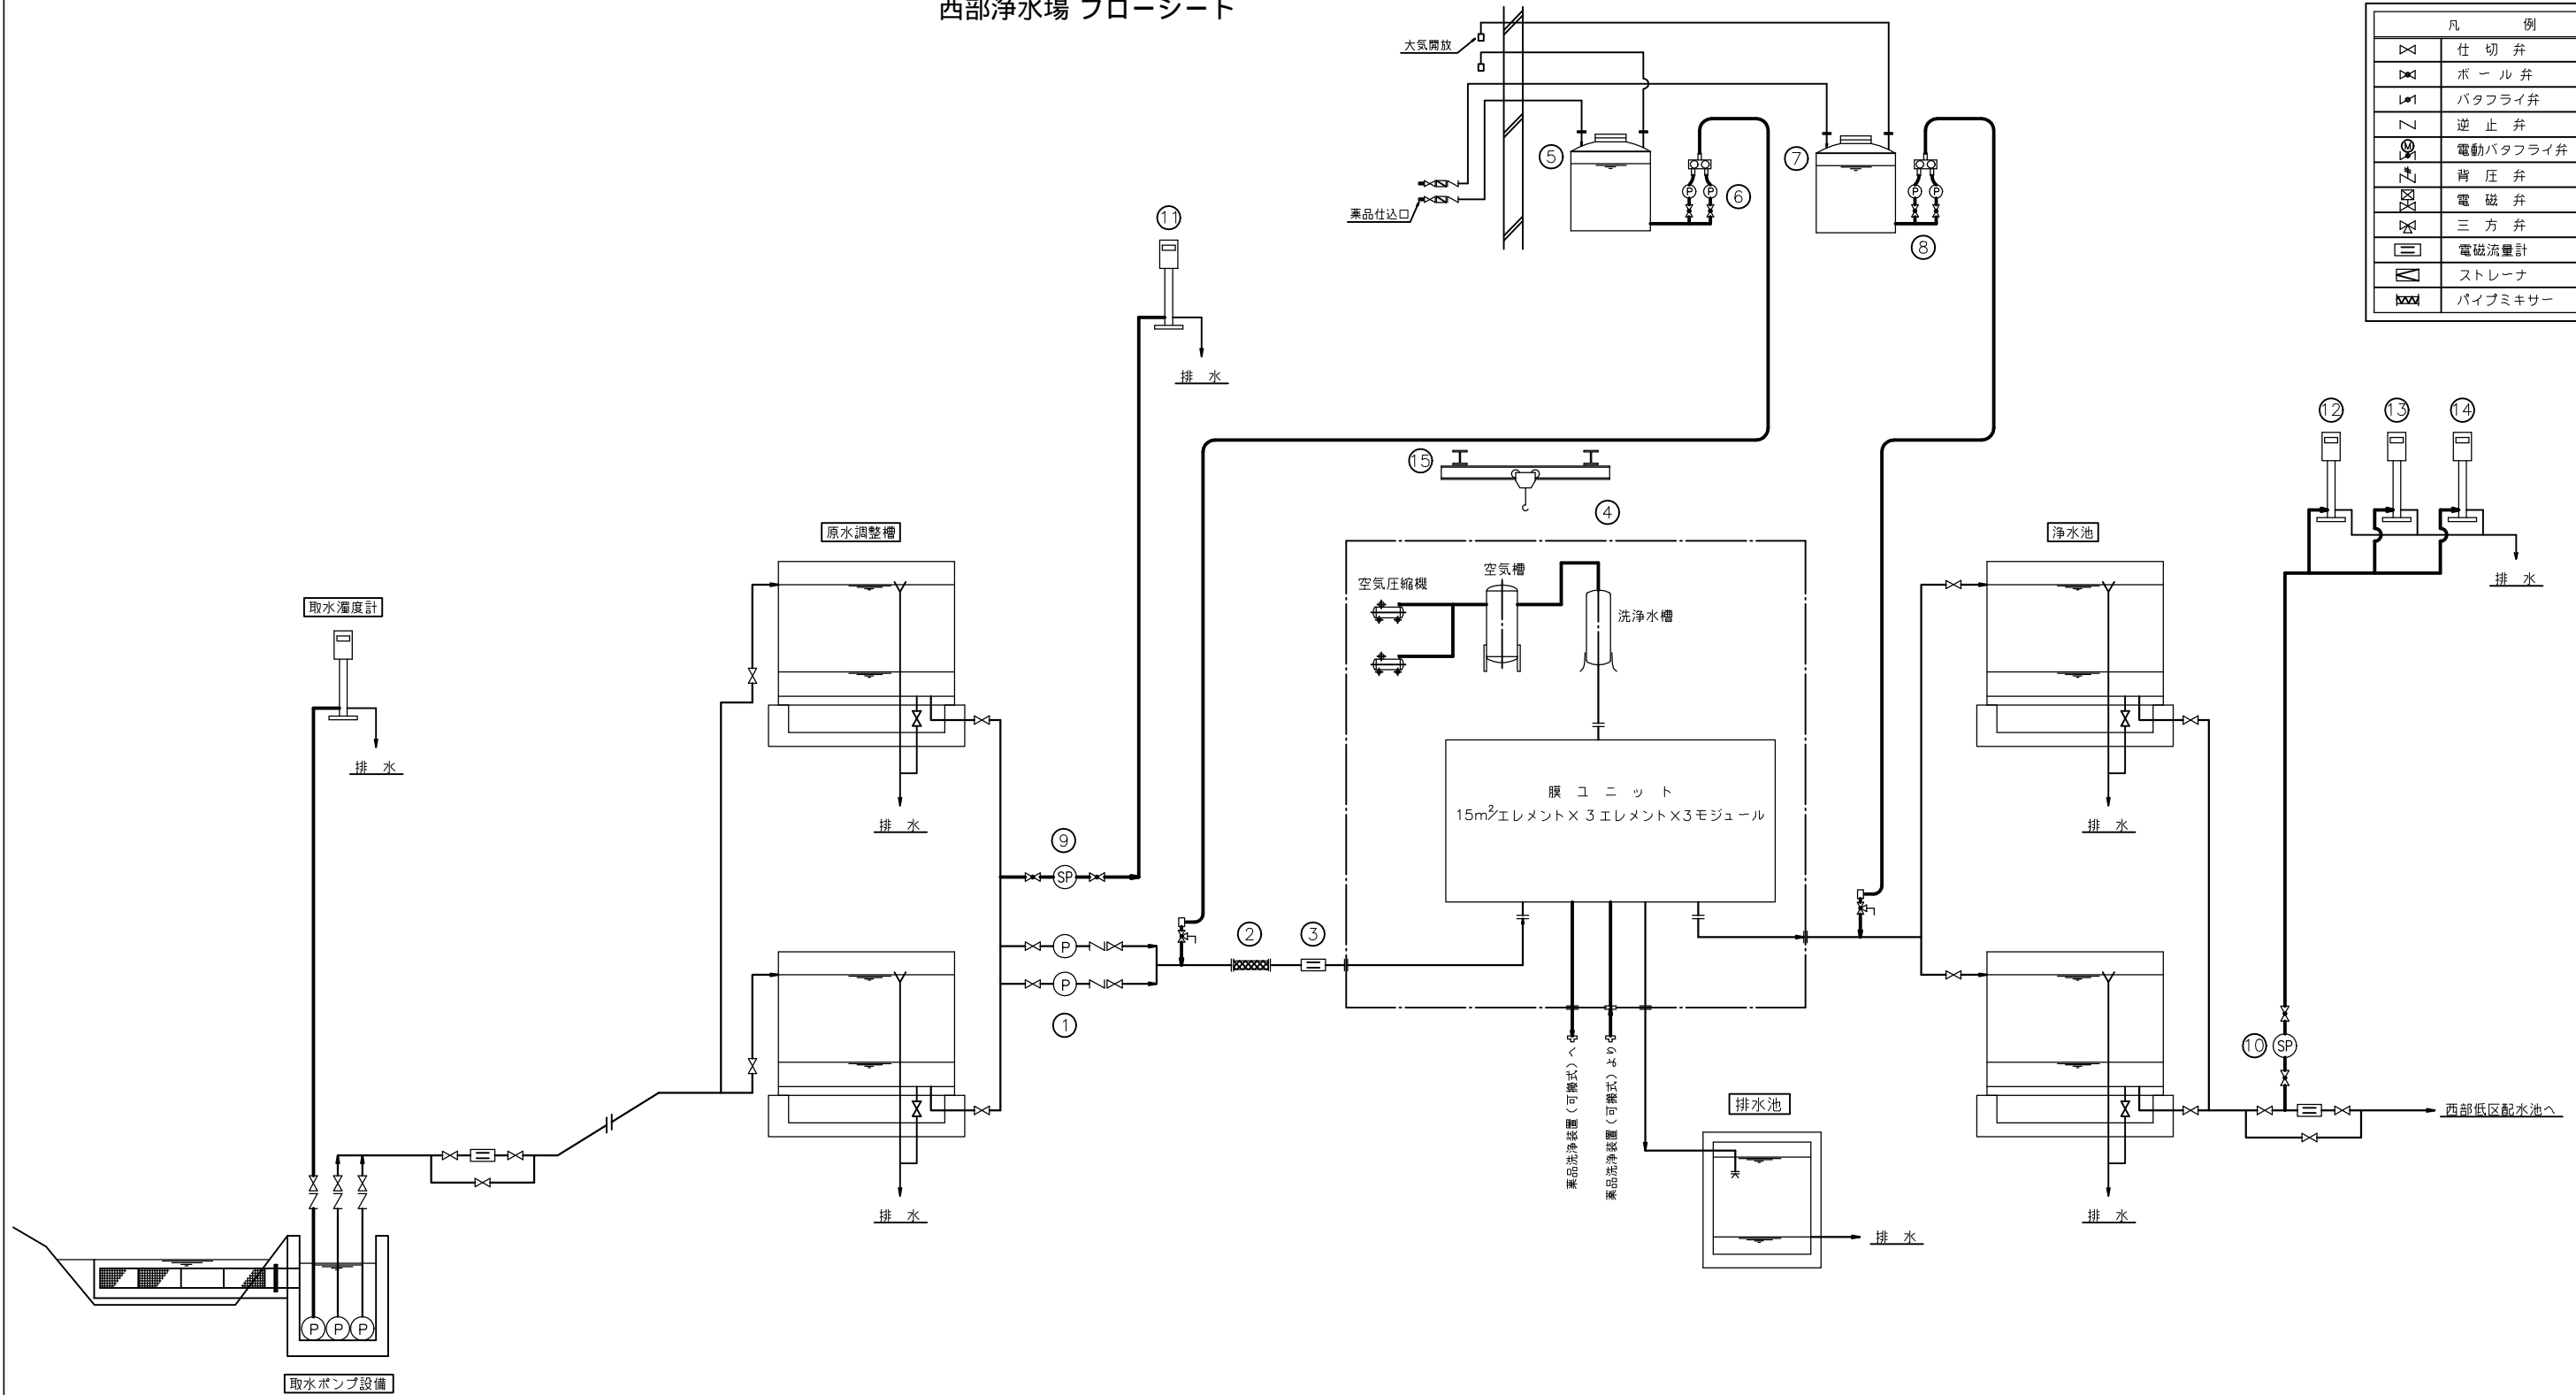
西部浄水場 フローシート

| | 凡 例 |
|---|---|
| | 仕 切 弁 |
| | ボ ー ル 弁 |
| | バタフライ弁 |
| | 逆 止 弁 |
| | 電動バタフライ弁 |
| | 背 圧 弁 |
| | 電 磁 弁 |
| | 三 方 弁 |
| | 電磁流量計 |
| | ストレーナ |
| | パイプミキサー |

大気開放
薬品仕込口
⑤
⑥
⑦
⑧
⑪
排 水
⑫ ⑬ ⑭
排 水
⑮
④
原水調整槽
浄水池
空気圧縮機
空気槽
洗浄水槽
取水濁度計
排 水
排 水
膜 ユ ニ ッ ト
15m²エレメント× 3エレメント×3モジュール
⑨
SP
P
P
①
②
③
排 水
薬品洗浄装置（可搬式）へ
薬品洗浄装置（可搬式）より
排水池
排 水
⑩
SP
西部低区配水池へ
排 水
P P P
取水ポンプ設備